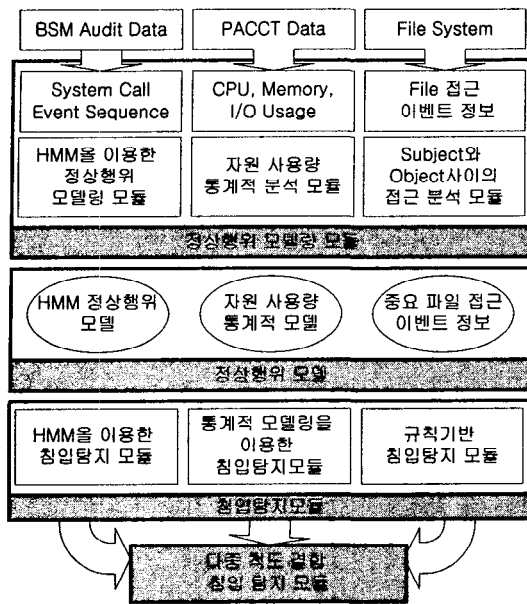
BSM Audit Data

PACCT Data

File System

System Call Event Sequence

CPU, Memory, I/O Usage

File 접근 이벤트 정보

HMM을 이용한 정상행위 모델링 모듈

자원 사용량 통계적 분석 모듈

Subject와 Object사이의 접근 분석 모듈

정상행위 모델링 모듈

HMM 정상행위 모델

자원 사용량 통계적 모델

중요 파일 접근 이벤트 정보

정상행위 모델

HMM을 이용한 침입탐지 모듈

통계적 모델링을 이용한 침입탐지모듈

규칙기반 침입탐지 모듈

침입탐지모듈

다중 척도 결합 침입 탐지 모듈